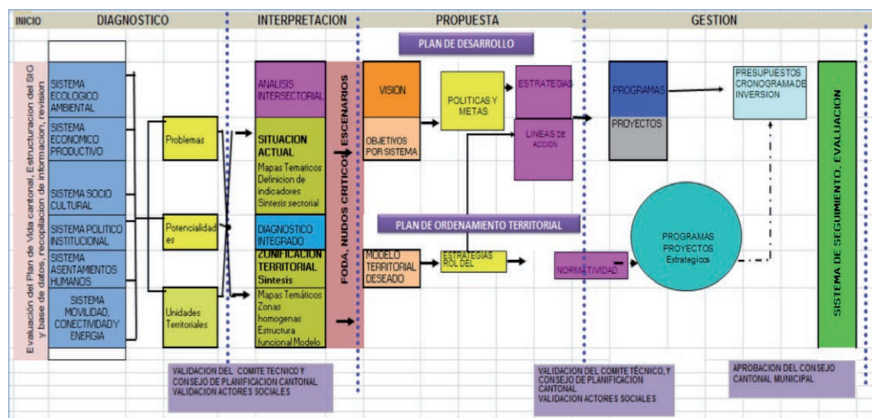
INICIO DIAGNOSTICO INTERPRETACION PROPUESTA GESTION

Evaluación del Plan de Vida cantonal, Estructuracion del SIG y base de datos, recopilación de información, revision

SISTEMA ECOLOGICO AMBIENTAL

SISTEMA ECONOMICO PRODUCTIVO

SISTEMA SOCIO CULTURAL

SISTEMA POLITICO INSTITUCIONAL

SISTEMA ASENTAMIENTOS HUMANOS

SISTEMA MOVILIDAD, CONECTIVIDAD Y ENERGIA

Problemas

Potencialidades

Unidades Territoriales

ANALISIS INTERSECTORIAL

SITUACION ACTUAL
Mapas Tematicos
Definicion de indicadores
Sintesis sectorial

DIAGNOSTICO INTEGRADO

ZONIFICACION TERRITORIAL
Sintesis
Mapas Temáticos
Zonas homogenas
Estructura funcional Modelo

FODA, NUDOS CRITICOS, ESCENARIOS

PLAN DE DESARROLLO

VISION

OBJETIVOS POR SISTEMA

POLITICAS Y METAS

ESTRATEGIAS

LINEAS DE ACCION

PLAN DE ORDENAMIENTO TERRITORIAL

MODELO TERRITORIAL DESEADO

ESTRATEGIAS ROL DEL

NORMATIVIDAD

PROGRAMAS

PROYECTOS

PRESUPUESTOS CRONOGRAMA DE INVERSION

PROGRAMAS PROYECTOS Estrategicos

SISTEMA DE SEGUIMIENTO, EVALUACION

VALIDACION DEL COMITE TECNICO Y CONSEJO DE PLANIFICACION CANTONAL VALIDACION ACTORES SOCIALES

VALIDACION DEL COMITE TECNICO, Y CONSEJO DE PLANIFICACION CANTONAL
VALIDACION ACTORES SOCIALES

APROBACION DEL CONSEJO CANTONAL MUNICIPAL